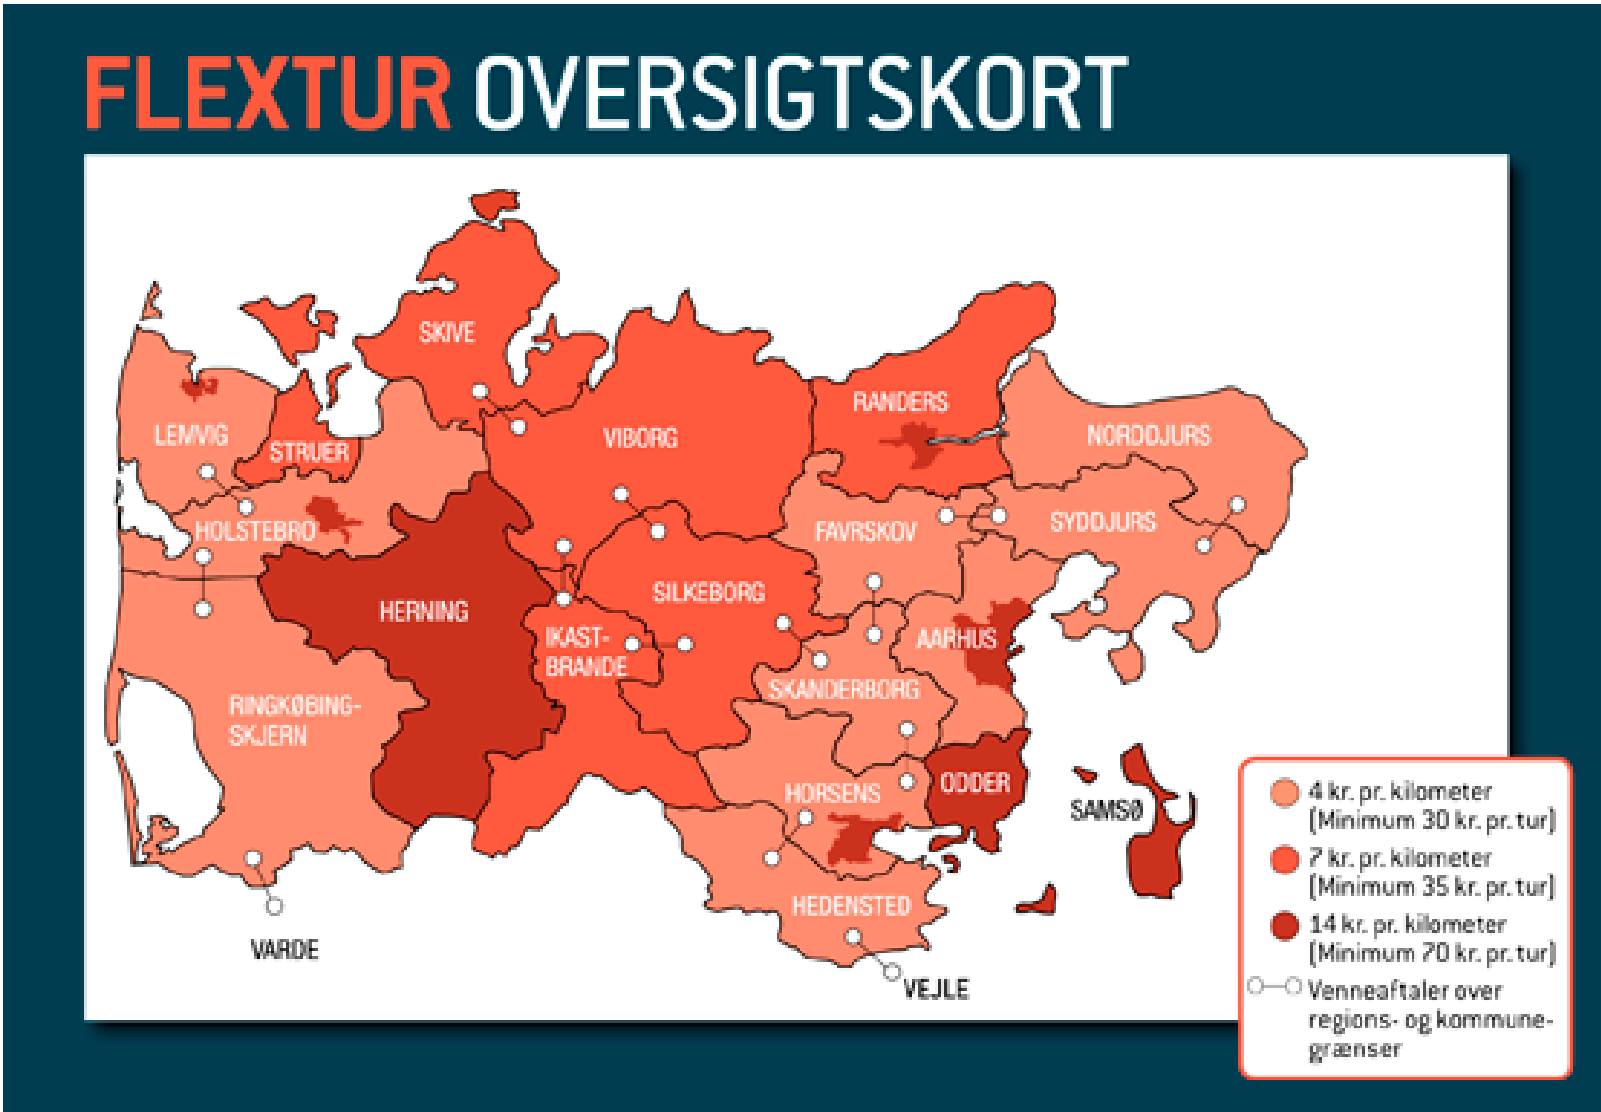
FLEXTUR OVERSIGTSKORT

SKIVE
LEMVIG
STRUER
VIBORG
RANDERS
NORDDJURS
HOLSTEBRO
FAVRSKOV
SYDDJURS
HERNING
SILKEBORG
IKAST-BRANDE
AARHUS
SKANDERBORG
RINGKØBING-SKJERN
HORSENS
ODDER
SAMSØ
HEDENSTED
VARDE
VEJLE

4 kr. pr. kilometer (Minimum 30 kr. pr. tur)
7 kr. pr. kilometer (Minimum 35 kr. pr. tur)
14 kr. pr. kilometer (Minimum 70 kr. pr. tur)
Venneaftaler over regions- og kommunegrænser